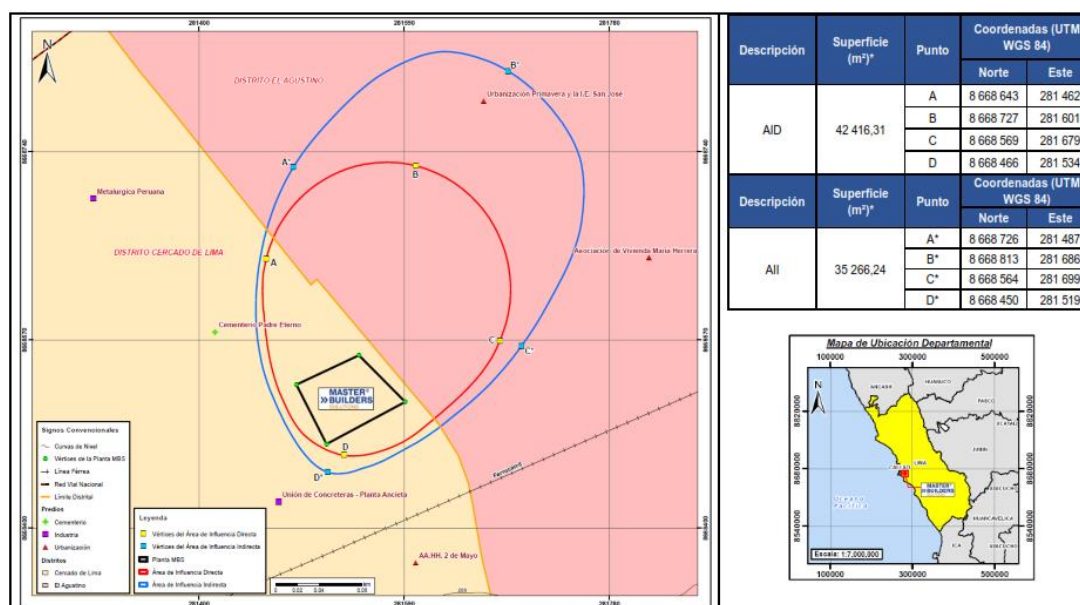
281400 281550 281700

N

DISTRITO EL AGUSTINO

B'

Urbanización Primavera y la I.E. San José

A'

B

Metalurgica Peruana

DISTRITO CERCADO DE LIMA

A

Asociación de Vivienda María Herrera

Cementerio Padre Eterno

C C'

MASTER BUILDERS

D

D'

Ferrocarril

Unión de Concreteras - Planta Ancieta

AA.HH. 2 de Mayo

8668740 8668570 8668430

Signos Convencionales
Curvas de Nivel
Vértices de la Planta MBS
Línea Férrea
Red Vial Nacional
Límite Distrital
Predios
Cementerio
Industria
Urbanización
Distritos
Cercado de Lima
El Agustino

Leyenda
Vértices del Área de Influencia Directa
Vértices del Área de Influencia Indirecta
Planta MBS
Área de Influencia Directa
Área de Influencia Indirecta

0 0.02 0.04 0.08 km

| Descripción | Superficie (m²)* | Punto | Coordenadas (UTM WGS 84) Norte | Este |
|---|---|---|---|---|
| AID | 42 416,31 | A | 8 668 643 | 281 462 |
| | | B | 8 668 727 | 281 601 |
| | | C | 8 668 569 | 281 679 |
| | | D | 8 668 466 | 281 534 |
| Descripción | Superficie (m²)* | Punto | Norte | Este |
| AII | 35 266,24 | A* | 8 668 726 | 281 487 |
| | | B* | 8 668 813 | 281 686 |
| | | C* | 8 668 564 | 281 699 |
| | | D* | 8 668 450 | 281 519 |

Mapa de Ubicación Departamental
100000 300000 500000
N
8820000 8680000 8540000
ANCASH HUANUCO PASCO JUNIN LIMA CALLAO
Océano Pacífico
MASTER BUILDERS
HUANCAVELICA ICA AYACUCHO
Escala: 1:7,000,000
100000 300000 500000